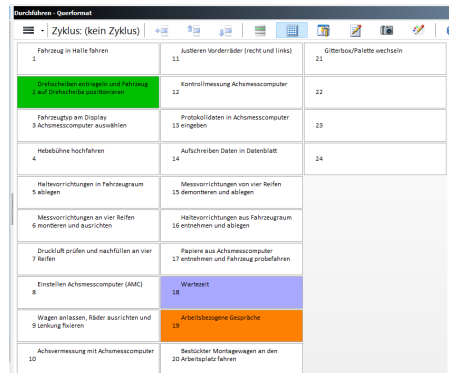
Durchführen - Querformat

Zyklus: (kein Zyklus)

Fahrzeug in Halle fahren
1

Drehscheiben entriegeln und Fahrzeug auf Drehscheibe positionieren
2

Fahrzeugtyp am Display Achsmesscomputer auswählen
3

Hebebühne hochfahren
4

Haltevorrichtungen in Fahrzeugraum ablegen
5

Messvorrichtungen an vier Reifen montieren und ausrichten
6

Druckluft prüfen und nachfüllen an vier Reifen
7

Einstellen Achsmesscomputer (AMC)
8

Wagen anlassen, Räder ausrichten und Lenkung fixieren
9

Achsvermessung mit Achsmesscomputer
10

Justieren Vorderräder (recht und links)
11

Kontrollmessung Achsmesscomputer
12

Protokolldaten in Achsmesscomputer eingeben
13

Aufschreiben Daten in Datenblatt
14

Messvorrichtungen von vier Reifen demontieren und ablegen
15

Haltevorrichtungen aus Fahrzeugraum entnehmen und ablegen
16

Papiere aus Achsmesscomputer entnehmen und Fahrzeug probefahren
17

Wartezeit
18

Arbeitsbezogene Gespräche
19

Bestückter Montagewagen an den Arbeitsplatz fahren
20

Gitterbox/Palette wechseln
21

22

23

24